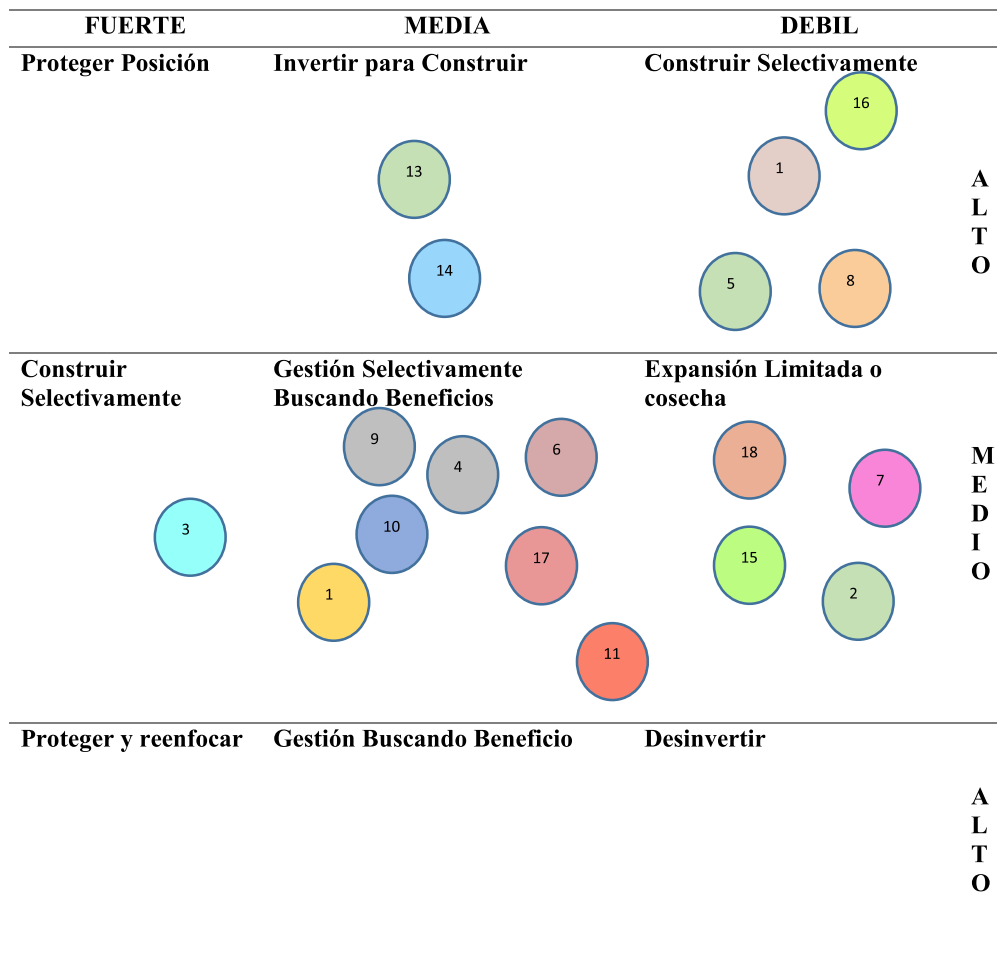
| FUERTE | MEDIA | DEBIL | |
|---|---|---|---|
| Proteger Posición | Invertir para Construir 13 14 | Construir Selectivamente 16 1 5 8 | A L T O |
| Construir Selectivamente 3 | Gestión Selectivamente Buscando Beneficios 9 4 6 10 17 1 11 | Expansión Limitada o cosecha 18 7 15 2 | M E D I O |
| Proteger y reenfocar | Gestión Buscando Beneficio | Desinvertir | A L T O |